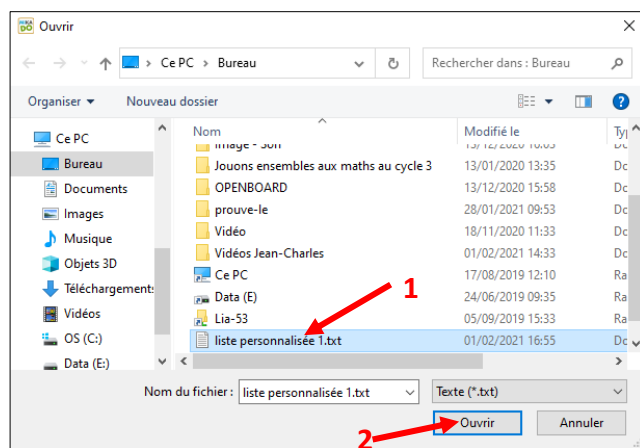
Ouvrir

Ce PC > Bureau

Rechercher dans : Bureau

Organiser ▾ Nouveau dossier

Ce PC
Bureau
Documents
Images
Musique
Objets 3D
Téléchargements
Vidéos
OS (C:)
Data (E:)

| Nom | Modifié le | Ty |
|---|---|---|
| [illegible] | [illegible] | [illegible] |
| Jouons ensembles aux maths au cycle 3 | 13/01/2020 13:35 | Do |
| OPENBOARD | 13/12/2020 15:58 | Do |
| prouve-le | 28/01/2021 09:53 | Do |
| Vidéo | 18/11/2020 11:33 | Do |
| Vidéos Jean-Charles | 01/02/2021 14:33 | Do |
| Ce PC | 17/08/2019 12:10 | Ra |
| Data (E) | 24/06/2019 09:35 | Ra |
| Lia-53 | 05/09/2019 15:33 | Ra |
| liste personnalisée 1.txt | 01/02/2021 16:55 | Do |

1

Nom du fichier : liste personnalisée 1.txt

Texte (*.txt)

2

Ouvrir

Annuler